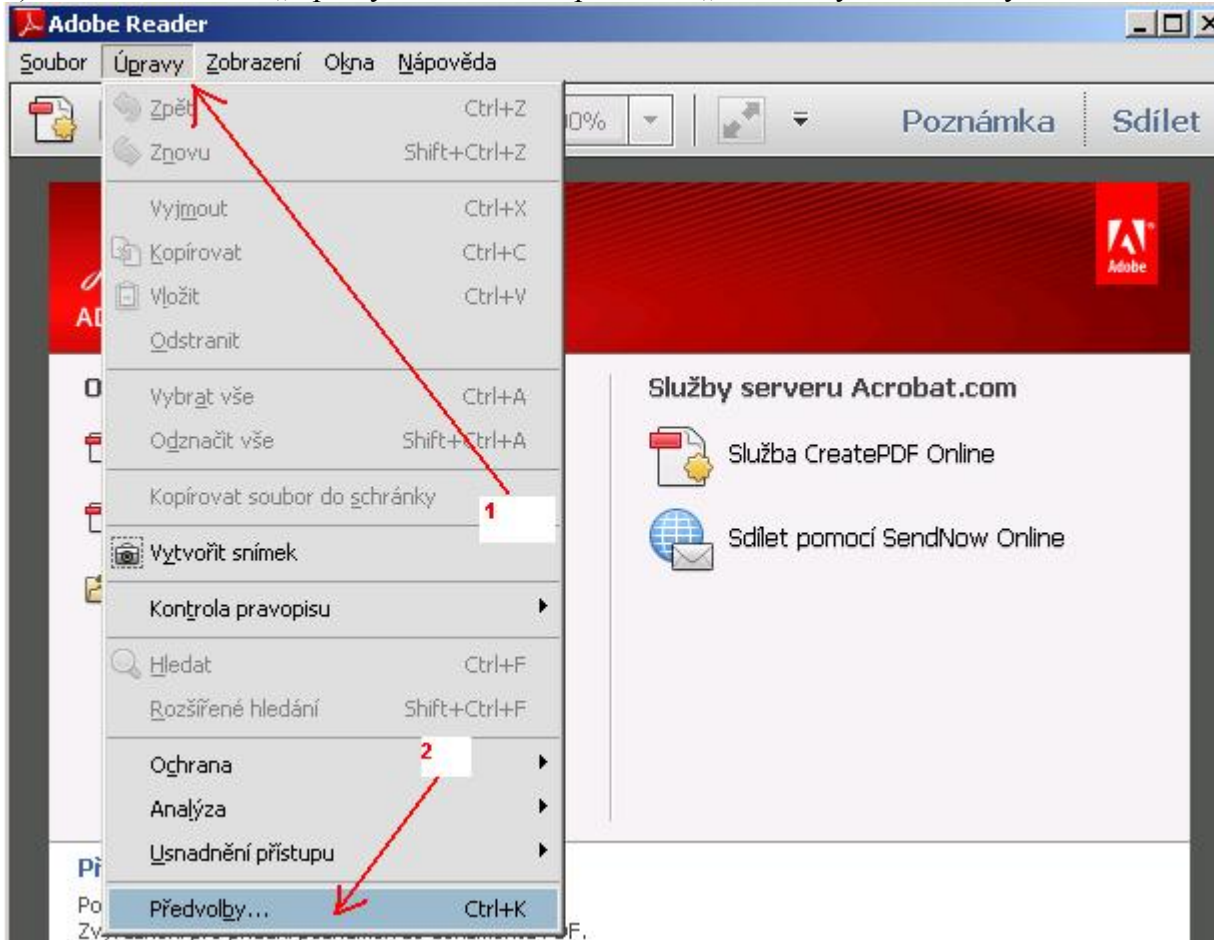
Adobe Reader

Soubor Úpravy Zobrazení Okna Nápověda

Zpět Ctrl+Z
Znovu Shift+Ctrl+Z
Vyjmout Ctrl+X
Kopírovat Ctrl+C
Vložit Ctrl+V
Odstranit
Vybrat vše Ctrl+A
Odznačit vše Shift+Ctrl+A
Kopírovat soubor do schránky
Vytvořit snímek
Kontrola pravopisu
Hledat Ctrl+F
Rozšířené hledání Shift+Ctrl+F
Ochrana
Analýza
Usnadnění přístupu
Předvolby... Ctrl+K

1
2

0%

Poznámka Sdílet

Adobe

Služby serveru Acrobat.com
Služba CreatePDF Online
Sdílet pomocí SendNow Online

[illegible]